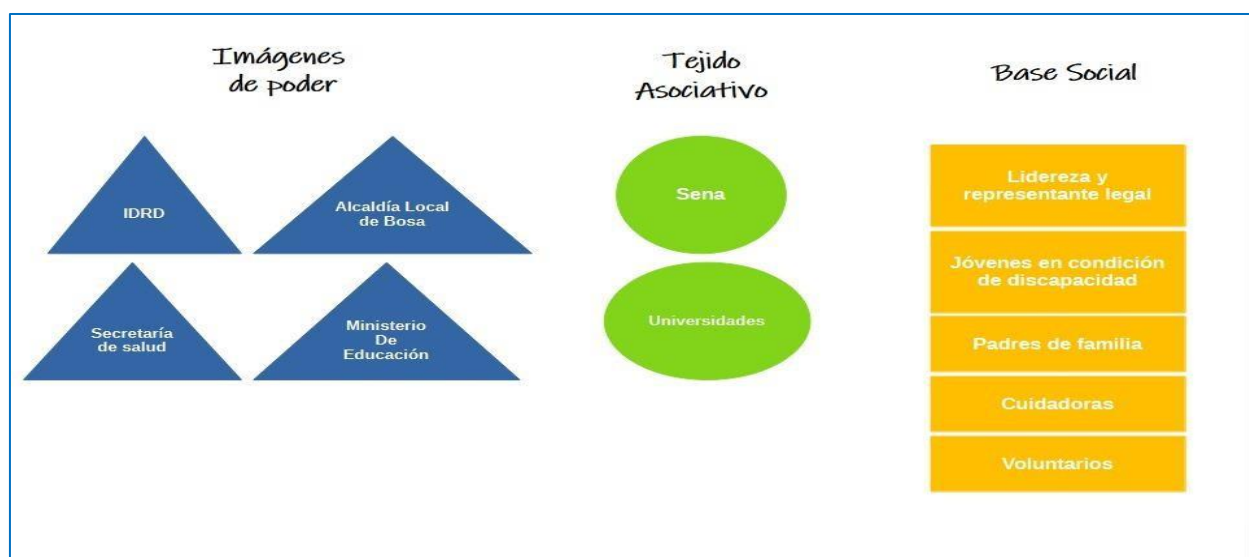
Imágenes de poder

IDRD

Alcaldía Local de Bosa

Secretaría de salud

Ministerio De Educación

Tejido Asociativo

Sena

Universidades

Base Social

Lidereza y representante legal

Jóvenes en condición de discapacidad

Padres de familia

Cuidadoras

Voluntarios